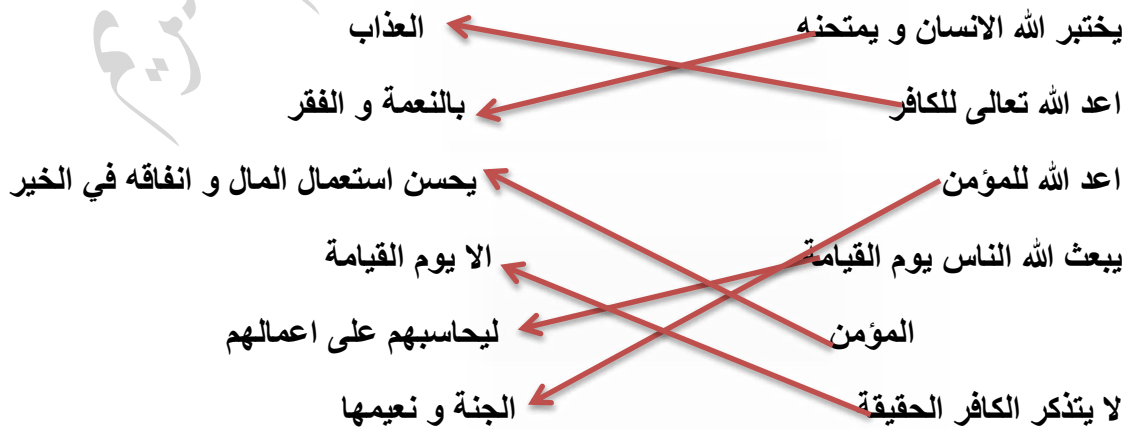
يختبر الله الانسان و يمتحنه — العذاب

اعد الله تعالى للكافر — بالنعمة و الفقر

اعد الله للمؤمن — يحسن استعمال المال و انفاقه في الخير

يبعث الله الناس يوم القيامة — الا يوم القيامة

المؤمن — ليحاسبهم على اعمالهم

لا يتذكر الكافر الحقيقة — الجنة و نعيمها